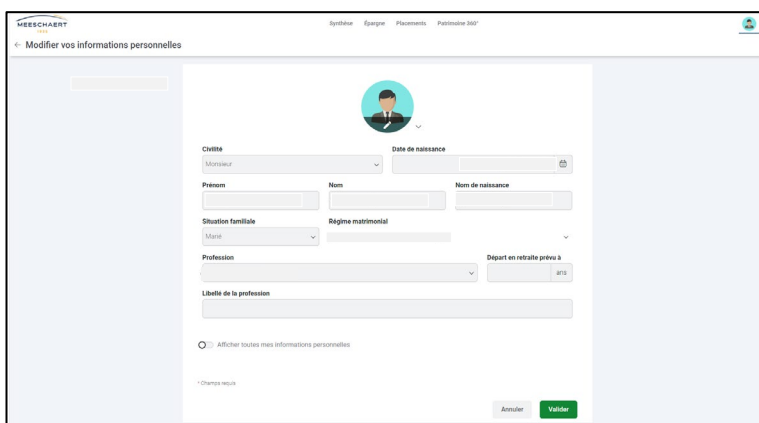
MEESCHAERT
1935

Synthèse Épargne Placements Patrimoine 360°

← Modifier vos informations personnelles

Civilité
Monsieur

Date de naissance

Prénom

Nom

Nom de naissance

Situation familiale
Marié

Régime matrimonial

Profession

Départ en retraite prévu à
ans

Libellé de la profession

Afficher toutes mes informations personnelles

* Champs requis

Annuler
Valider